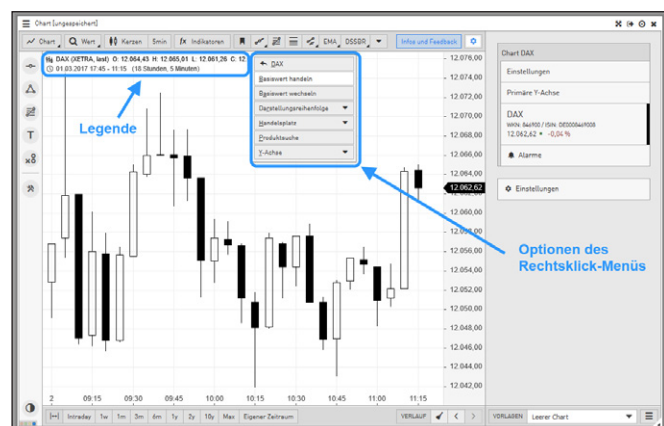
Chart [ungespeichert]

Chart | Wert | Kerzen | 5min | fx Indikatoren | EMA | DSSBR | Infos und Feedback

DAX (XETRA, last) O: 12.064,43 H: 12.065,01 L: 12.061,26 C: 12
01.03.2017 17:45 – 11:15 (18 Stunden, 5 Minuten)

Legende

DAX
Basiswert handeln
Basiswert wechseln
Darstellungsreihenfolge
Handelsplatz
Produktsuche
Y-Achse

Optionen des Rechtsklick-Menüs

12.076,00
12.074,00
12.072,00
12.070,00
12.068,00
12.066,00
12.064,00
12.062,62
12.060,00
12.058,00
12.056,00
12.054,00
12.052,00
12.050,00
12.048,00
12.046,00
12.044,00
12.042,00

2 | 09:15 | 09:30 | 09:45 | 10:00 | 10:15 | 10:30 | 10:45 | 11:00 | 11:15

Intraday | 1w | 1m | 3m | 6m | 1y | 2y | 10y | Max | Eigener Zeitraum | VERLAUF

Chart DAX
Einstellungen
Primäre Y-Achse
DAX
WKN: 846900 / ISIN: DE0008469008
12.062,62 • -0,04 %
Alarme
Einstellungen

VORLAGEN | Leerer Chart